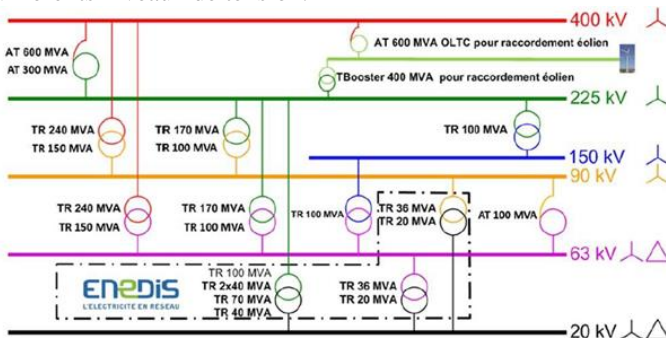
400 kV
AT 600 MVA
AT 300 MVA
AT 600 MVA OLTC pour raccordement éolien
TBooster 400 MVA pour raccordement éolien
225 kV
TR 240 MVA
TR 150 MVA
TR 170 MVA
TR 100 MVA
TR 100 MVA
150 kV
90 kV
TR 240 MVA
TR 150 MVA
TR 170 MVA
TR 100 MVA
TR 100 MVA
TR 36 MVA
TR 20 MVA
AT 100 MVA
63 kV
ENEDIS
L'ELECTRICITE EN RESEAU
TR 100 MVA
TR 2x40 MVA
TR 70 MVA
TR 40 MVA
TR 36 MVA
TR 20 MVA
20 kV